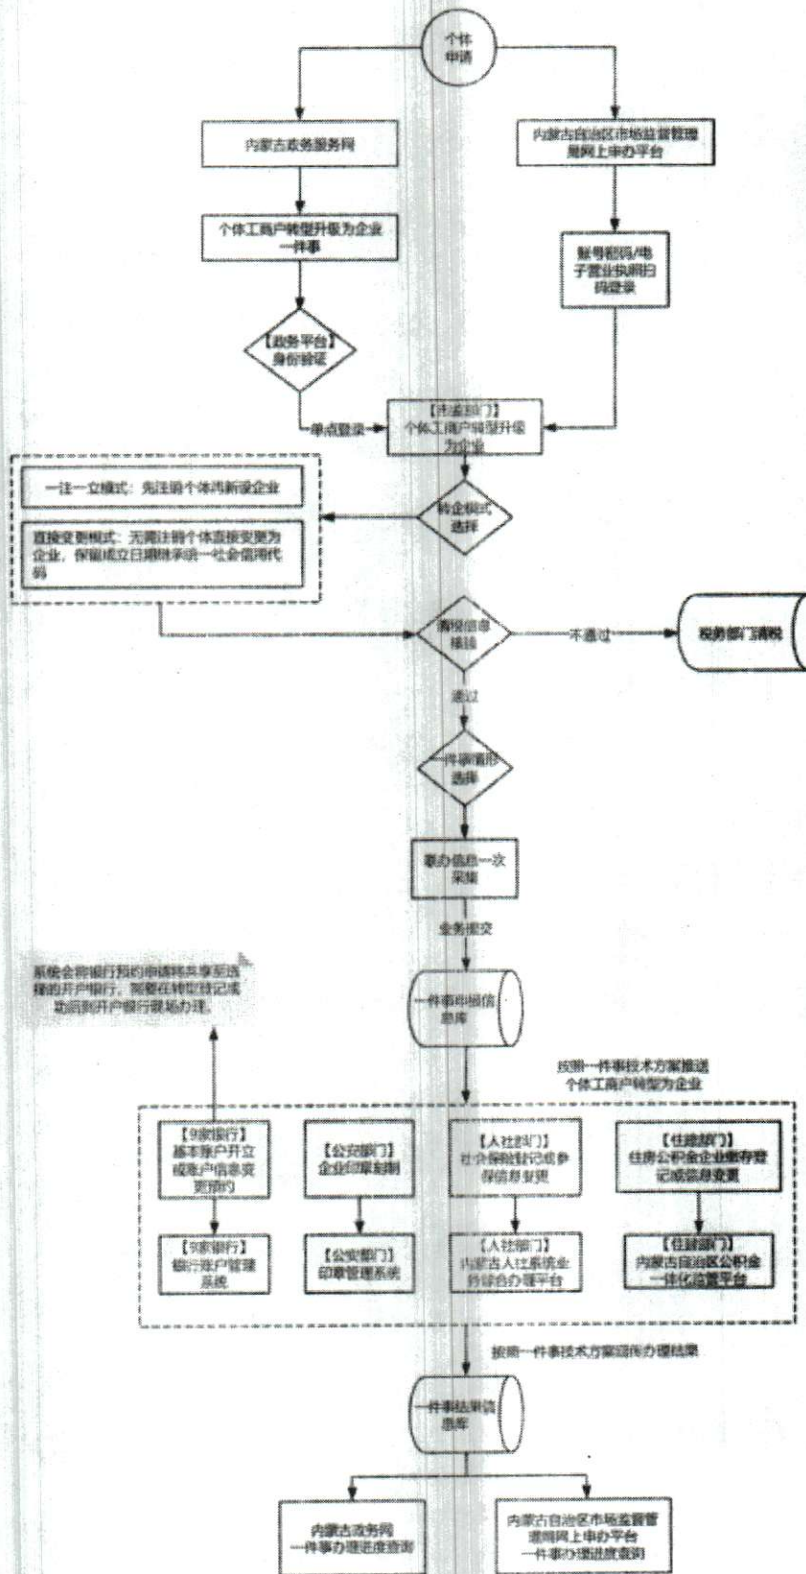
个体申请

内蒙古政务服务网

内蒙古自治区市场监督管理局网上申办平台

个体工商户转型升级为企业一件事

账号密码/电子营业执照扫码登录

【政务平台】身份验证

单点登录

【市监部门】个体工商户转型升级为企业

一注一立模式：先注销个体再新设企业

直接变更模式：无需注销个体直接变更为企业，保留成立日期继承统一社会信用代码

转企模式选择

涉税信息核验

不通过

税务部门清税

通过

一件事情形选择

事办信息一次采集

业务提交

系统会将银行预约申请转共享至选择的开户银行，预留在转型登记成功后回到开户银行现场办理。

一件事申报信息库

按照一件事技术方案推送个体工商户转型为企业

【9家银行】基本账户开立或账户信息变更预约

【公安部门】企业印章刻制

【人社部门】社会保险登记或参保信息变更

【住建部门】住房公积金企业缴存登记或信息变更

【9家银行】银行账户管理系统

【公安部门】印章管理系统

【人社部门】内蒙古人社系统业务综合办理平台

【住建部门】内蒙古自治区公积金一体化监管平台

按照一件事技术方案回传办理结果

一件事结果信息库

内蒙古政务网一件事办理进度查询

内蒙古自治区市场监督管理局网上申办平台一件事办理进度查询